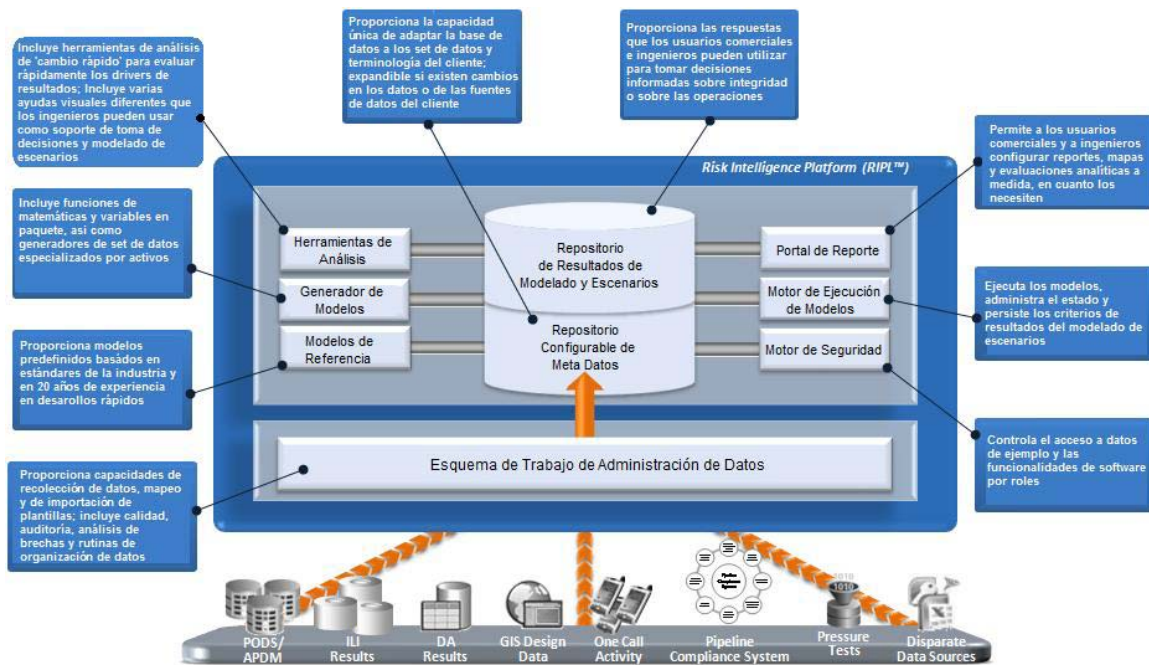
Incluye herramientas de análisis de 'cambio rápido' para evaluar rápidamente los drivers de resultados; Incluye varias ayudas visuales diferentes que los ingenieros pueden usar como soporte de toma de decisiones y modelado de escenarios

Proporciona la capacidad única de adaptar la base de datos a los set de datos y terminología del cliente; expandible si existen cambios en los datos o de las fuentes de datos del cliente

Proporciona las respuestas que los usuarios comerciales e ingenieros pueden utilizar para tomar decisiones informadas sobre integridad o sobre las operaciones

Permite a los usuarios comerciales y a ingenieros configurar reportes, mapas y evaluaciones analíticas a medida, en cuanto los necesiten

Risk Intelligence Platform (RIPL™)

Incluye funciones de matemáticas y variables en paquete, así como generadores de set de datos especializados por activos

Herramientas de Análisis

Generador de Modelos

Modelos de Referencia

Repositorio de Resultados de Modelado y Escenarios

Repositorio Configurable de Meta Datos

Portal de Reporte

Motor de Ejecución de Modelos

Motor de Seguridad

Ejecuta los modelos, administra el estado y persiste los criterios de resultados del modelado de escenarios

Proporciona modelos predefinidos basados en estándares de la industria y en 20 años de experiencia en desarollos rápidos

Controla el acceso a datos de ejemplo y las funcionalidades de software por roles

Esquema de Trabajo de Administración de Datos

Proporciona capacidades de recolección de datos, mapeo y de importación de plantillas; incluye calidad, auditoría, análisis de brechas y rutinas de organización de datos

PODS/ APDM

ILI Results

DA Results

GIS Design Data

One Call Activity

Pipeline Compliance System

Pressure Tests

Disparate Data Sources